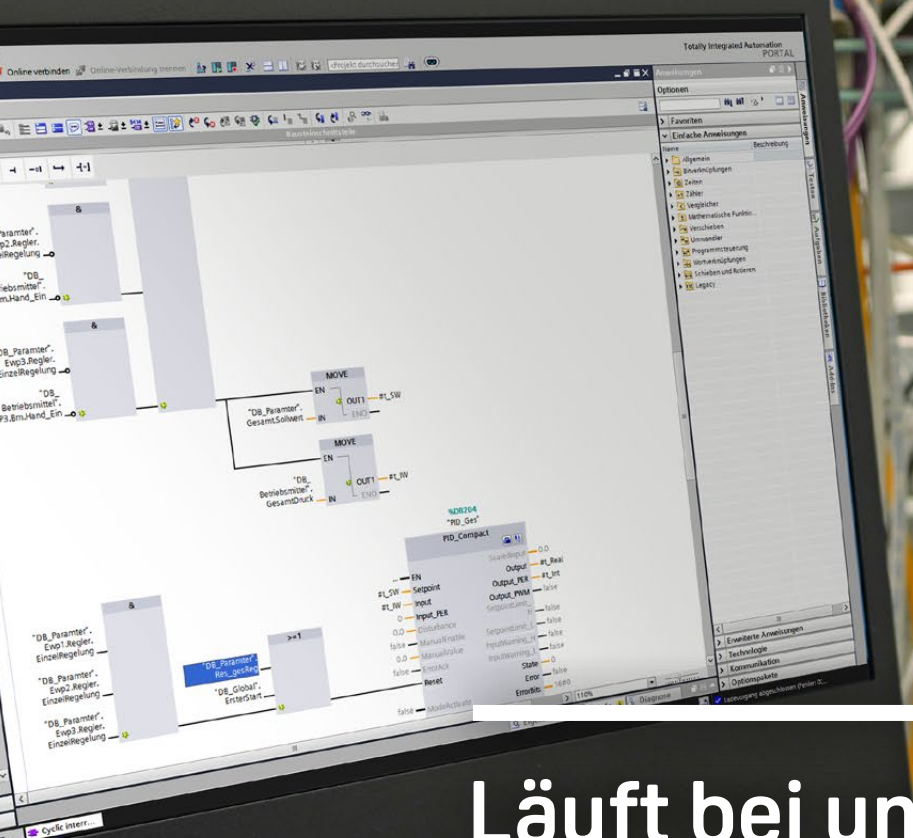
Totally Integrated Automation
PORTAL

Online verbinden Online-Verbindung trennen <Projekt durchsuchen>

Anweisungen
Optionen

> Favoriten
Einfache Anweisungen
Name Beschreibung
Allgemein
Bitverknüpfungen
Zeiten
Zähler
Vergleicher
Mathematische Funktio...
Verschieben
Umwandler
Programmsteuerung
Wortverknüpfungen
Schieben und Rotieren
Legacy

> Erweiterte Anweisungen
> Technologie
> Kommunikation
> Optionspakete

Anweisungen
Testen
Aufgaben
Bibliotheken
Add-ins

Bausteinschnittstelle

&
"DB_Paramter".
Ewp2.Regler.
EinzelRegelung
"DB_
Betriebsmittel".
Ewp2.Bm.Hand_Ein

&
"DB_Paramter".
Ewp3.Regler.
EinzelRegelung
"DB_
Betriebsmittel".
Ewp3.Bm.Hand_Ein

MOVE
EN
"DB_Paramter".
Gesamt.Sollwert — IN
OUT1 — #t_SW
ENO

MOVE
EN
"DB_
Betriebsmittel".
GesamtDruck — IN
OUT1 — #t_IW
ENO

%DB204
"PID_Ges"
PID_Compact
EN
#t_SW — Setpoint
#t_IW — Input
0 — Input_PER
0.0 — Disturbance
false — ManualEnable
0.0 — ManualValue
false — ErrorAck
Reset
false — ModeActivate
ScaledInput — 0.0
Output — #t_Real
Output_PER — #t_Int
Output_PWM — false
SetpointLimit_H — false
SetpointLimit_L — false
InputWarning_H — false
InputWarning_L — false
State — 0
Error — false
ErrorBits — 16#0

&
"DB_Paramter".
Ewp1.Regler.
EinzelRegelung
"DB_Paramter".
Ewp2.Regler.
EinzelRegelung
"DB_Paramter".
Ewp3.Regler.
EinzelRegelung

>=1
"DB_Paramter".
Res_gesReg
"DB_Global".
ErsterStart

110%
Diagnose
Ladevorgang abgeschlossen (Fehler: 0;...

Cyclic interr...

Läuft bei un